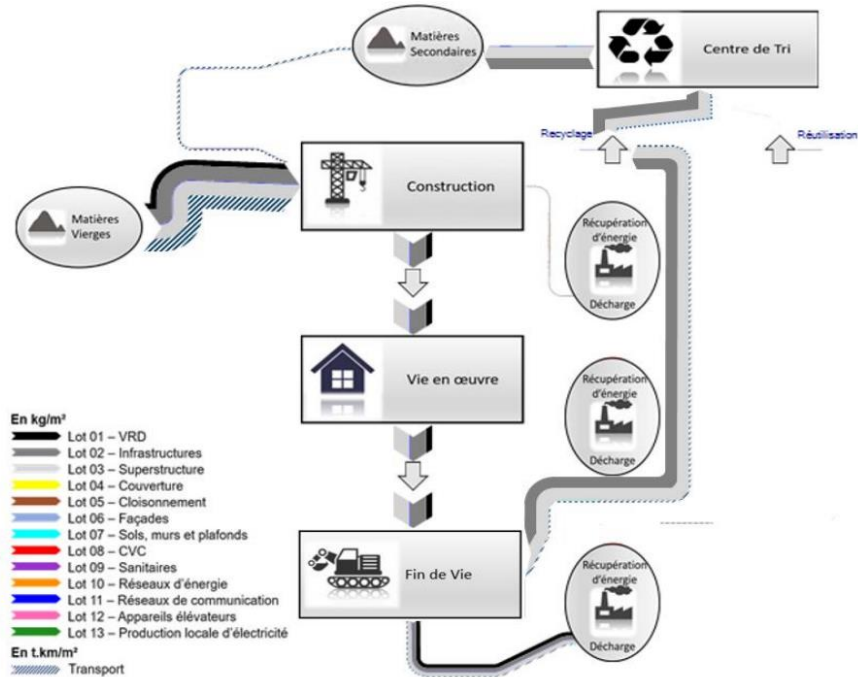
Matières Secondaires

Centre de Tri

Recyclage

Réutilisation

Matières Vierges

Construction

Récupération d'énergie

Décharge

Vie en œuvre

Récupération d'énergie

Décharge

En kg/m²
Lot 01 – VRD
Lot 02 – Infrastructures
Lot 03 – Superstructure
Lot 04 – Couverture
Lot 05 – Cloisonnement
Lot 06 – Façades
Lot 07 – Sols, murs et plafonds
Lot 08 – CVC
Lot 09 – Sanitaires
Lot 10 – Réseaux d'énergie
Lot 11 – Réseaux de communication
Lot 12 – Appareils élévateurs
Lot 13 – Production locale d'électricité
En t.km/m²
Transport

Fin de Vie

Récupération d'énergie

Décharge